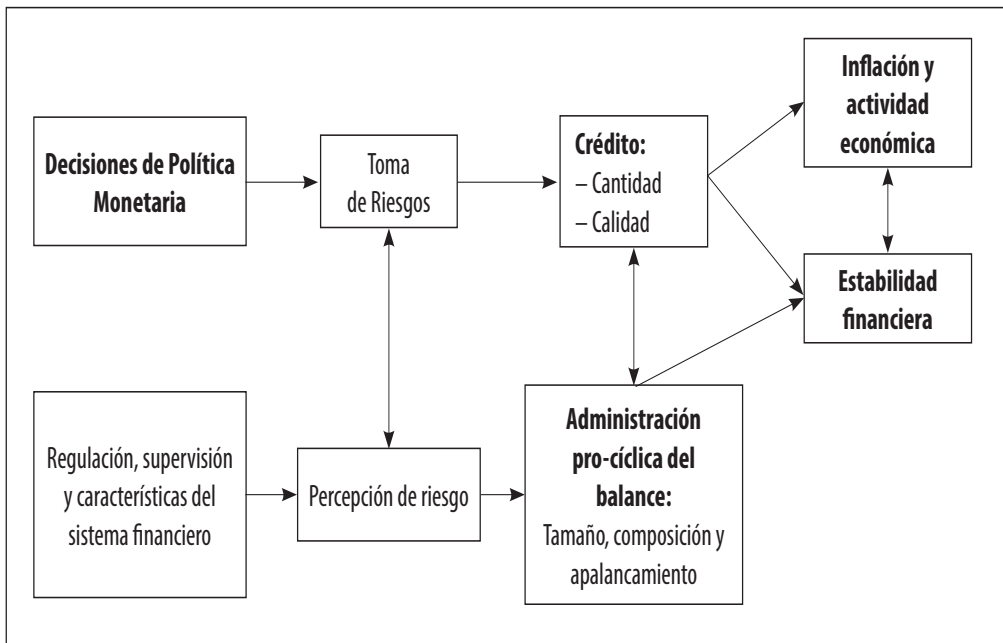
Decisiones de Política Monetaria

Toma de Riesgos

Crédito:
– Cantidad
– Calidad

Inflación y actividad económica

Estabilidad financiera

Regulación, supervisión y características del sistema financiero

Percepción de riesgo

Administración pro-cíclica del balance:
Tamaño, composición y apalancamiento